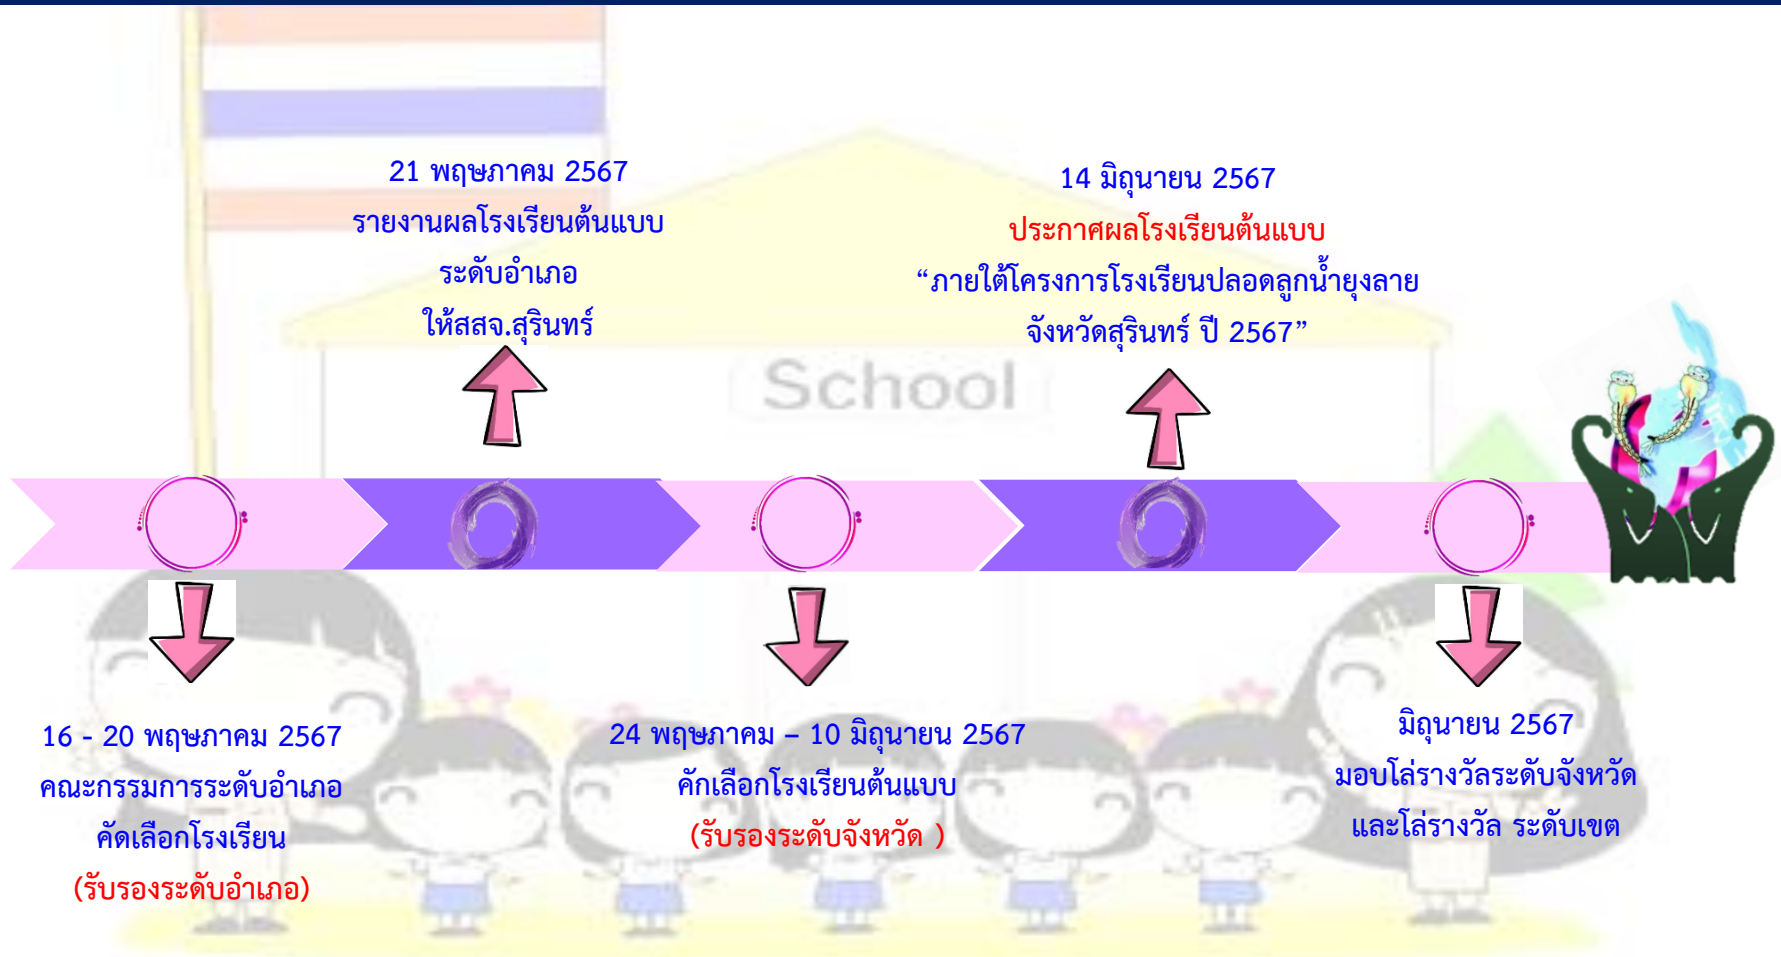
21 พฤษภาคม 2567
รายงานผลโรงเรียนต้นแบบ
ระดับอำเภอ
ให้สสจ.สุรินทร์

14 มิถุนายน 2567
ประกาศผลโรงเรียนต้นแบบ
“ภายใต้โครงการโรงเรียนปลอดลูกน้ำยุงลาย
จังหวัดสุรินทร์ ปี 2567”

School

16 - 20 พฤษภาคม 2567
คณะกรรมการระดับอำเภอ
คัดเลือกโรงเรียน
(รับรองระดับอำเภอ)

24 พฤษภาคม – 10 มิถุนายน 2567
คักเลือกโรงเรียนต้นแบบ
(รับรองระดับจังหวัด )

มิถุนายน 2567
มอบโล่รางวัลระดับจังหวัด
และโล่รางวัล ระดับเขต